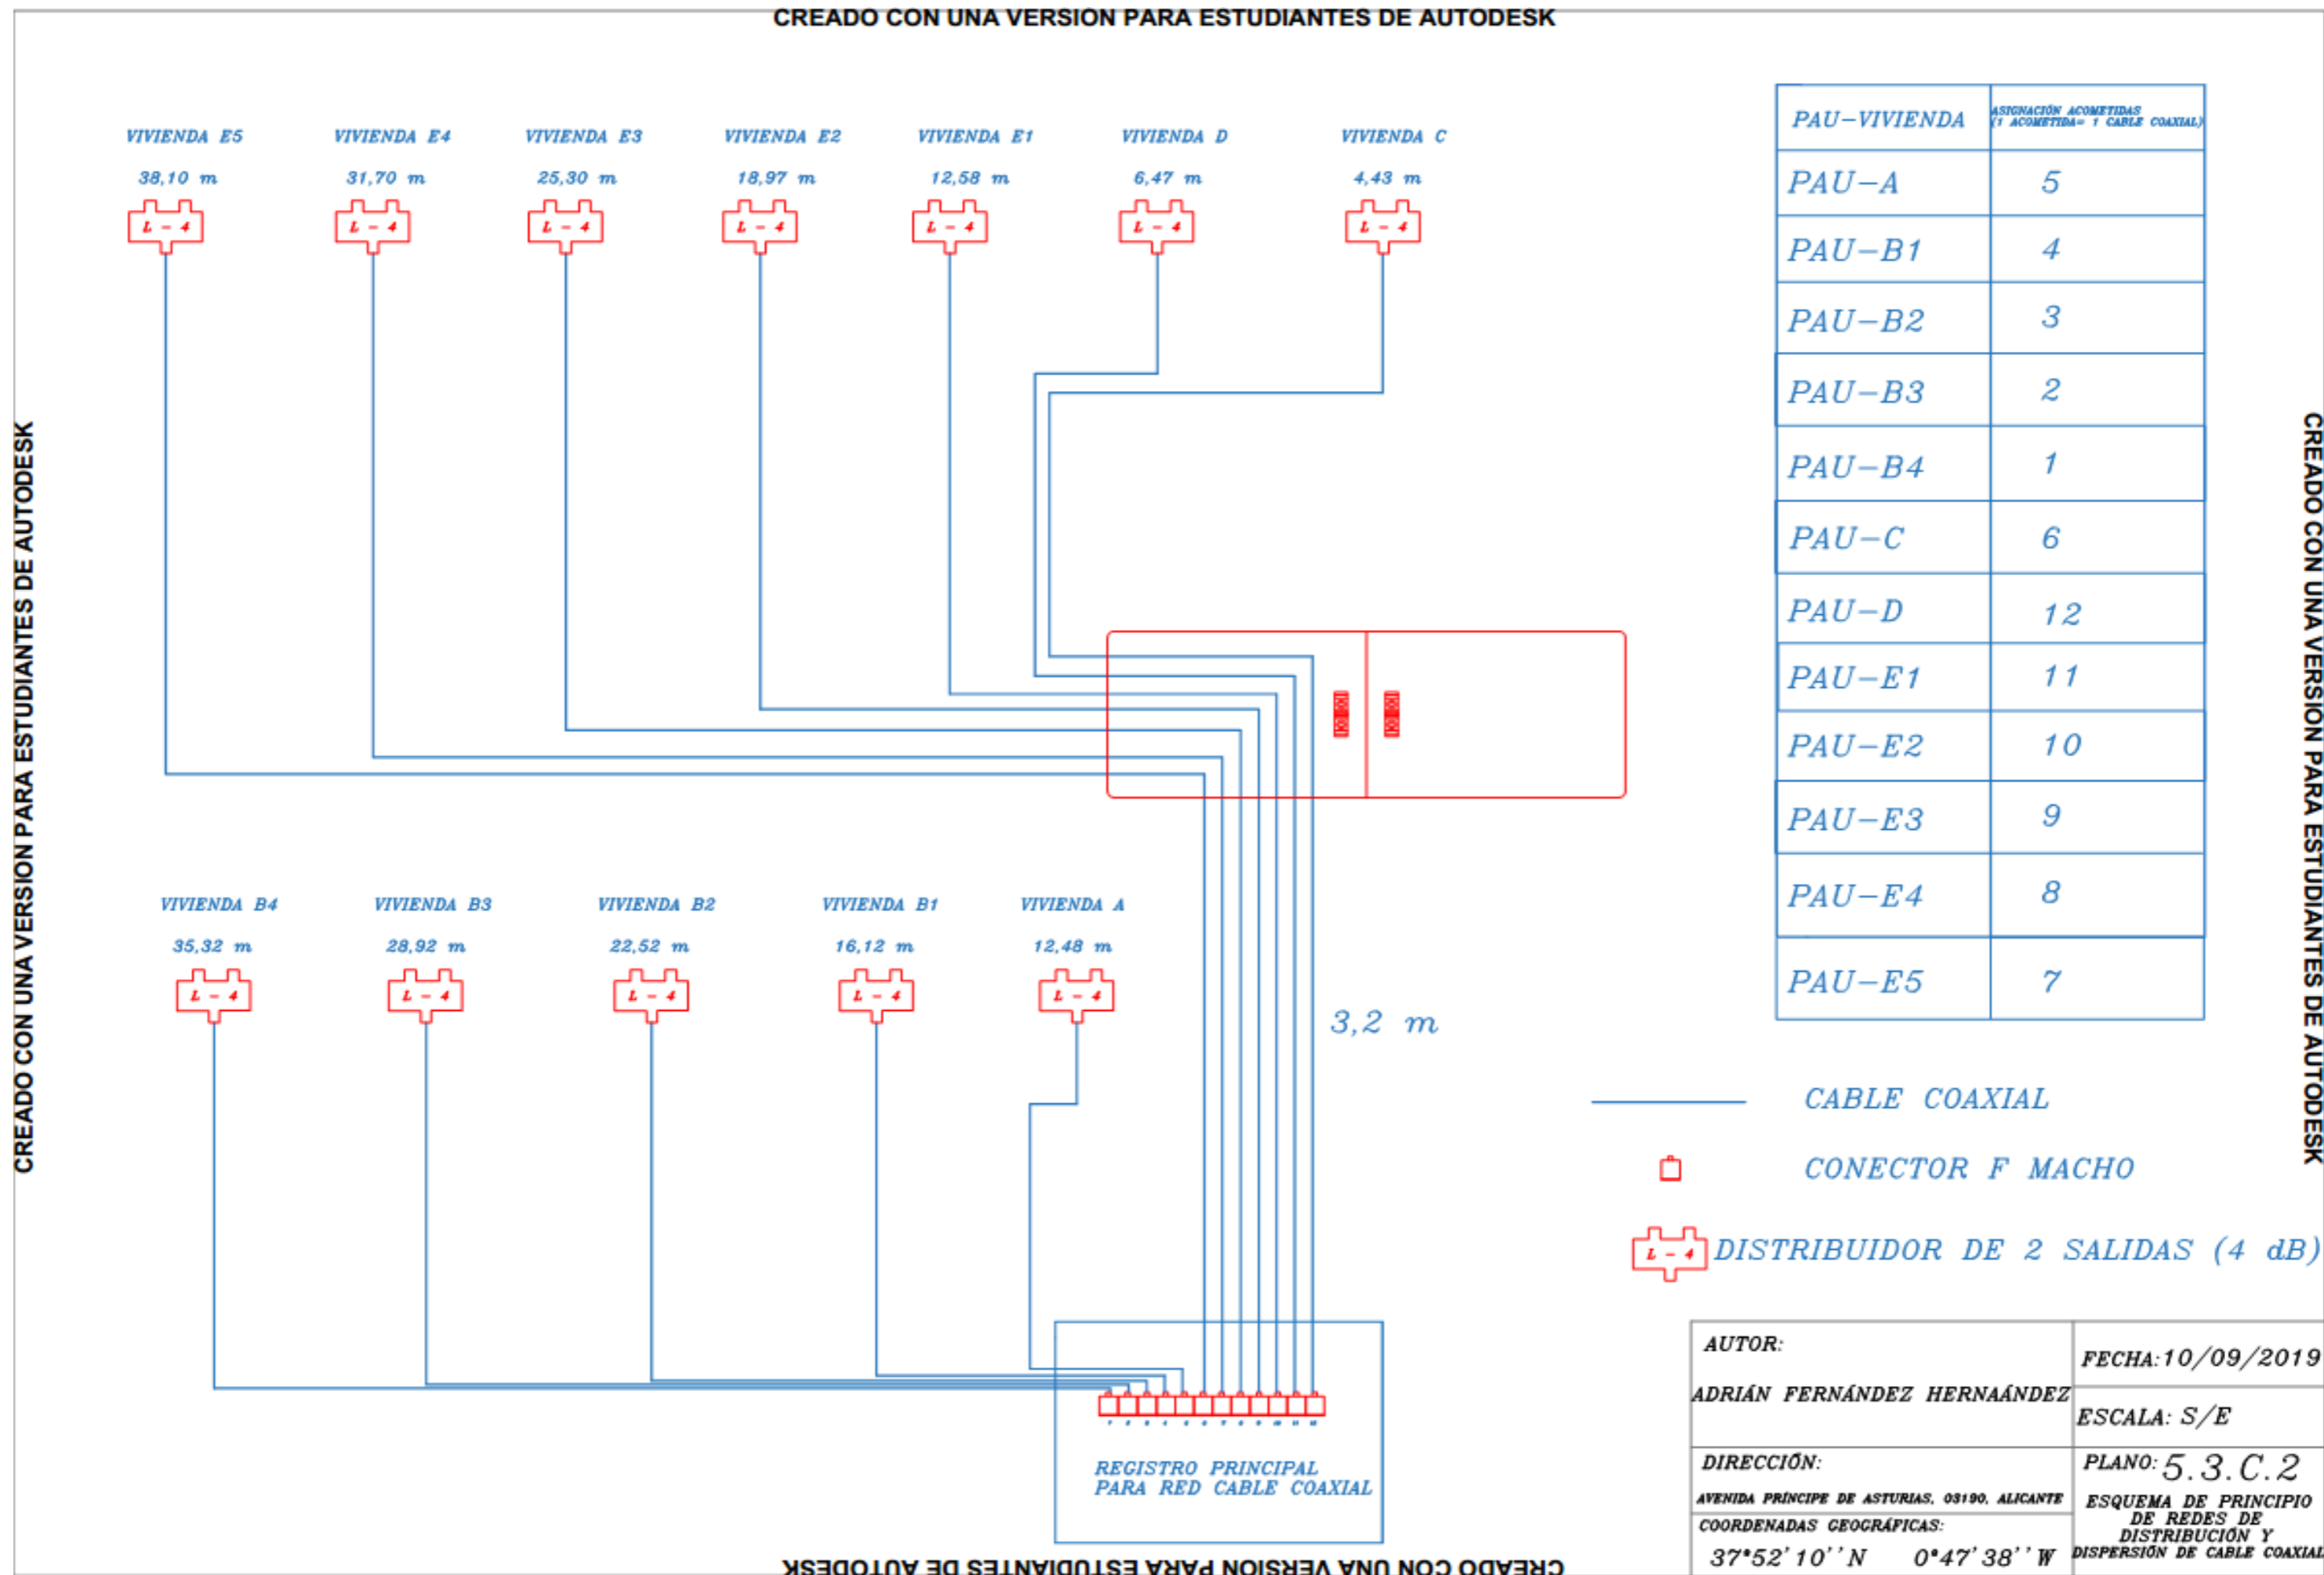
CREADO CON UNA VERSION PARA ESTUDIANTES DE AUTODESK

VIVIENDA E5
38,10 m
L - 4

VIVIENDA E4
31,70 m
L - 4

VIVIENDA E3
25,30 m
L - 4

VIVIENDA E2
18,97 m
L - 4

VIVIENDA E1
12,58 m
L - 4

VIVIENDA D
6,47 m
L - 4

VIVIENDA C
4,43 m
L - 4

| PAU-VIVIENDA | ASIGNACIÓN ACOMETIDAS (1 ACOMETIDA= 1 CABLE COAXIAL) |
|---|---|
| PAU-A | 5 |
| PAU-B1 | 4 |
| PAU-B2 | 3 |
| PAU-B3 | 2 |
| PAU-B4 | 1 |
| PAU-C | 6 |
| PAU-D | 12 |
| PAU-E1 | 11 |
| PAU-E2 | 10 |
| PAU-E3 | 9 |
| PAU-E4 | 8 |
| PAU-E5 | 7 |

VIVIENDA B4
35,32 m
L - 4

VIVIENDA B3
28,92 m
L - 4

VIVIENDA B2
22,52 m
L - 4

VIVIENDA B1
16,12 m
L - 4

VIVIENDA A
12,48 m
L - 4

3,2 m

CABLE COAXIAL
CONECTOR F MACHO
L - 4 DISTRIBUIDOR DE 2 SALIDAS (4 dB)

REGISTRO PRINCIPAL PARA RED CABLE COAXIAL

AUTOR:
ADRIÁN FERNÁNDEZ HERNAÁNDEZ
FECHA:10/09/2019
ESCALA: S/E
DIRECCIÓN:
AVENIDA PRINCIPE DE ASTURIAS, 03190, ALICANTE
COORDENADAS GEOGRÁFICAS:
37°52'10''N 0°47'38''W
PLANO: 5.3.C.2
ESQUEMA DE PRINCIPIO DE REDES DE DISTRIBUCIÓN Y DISPERSIÓN DE CABLE COAXIAL

CREADO CON UNA VERSION PARA ESTUDIANTES DE AUTODESK
CREADO CON UNA VERSION PARA ESTUDIANTES DE AUTODESK
CREADO CON UNA VERSION PARA ESTUDIANTES DE AUTODESK